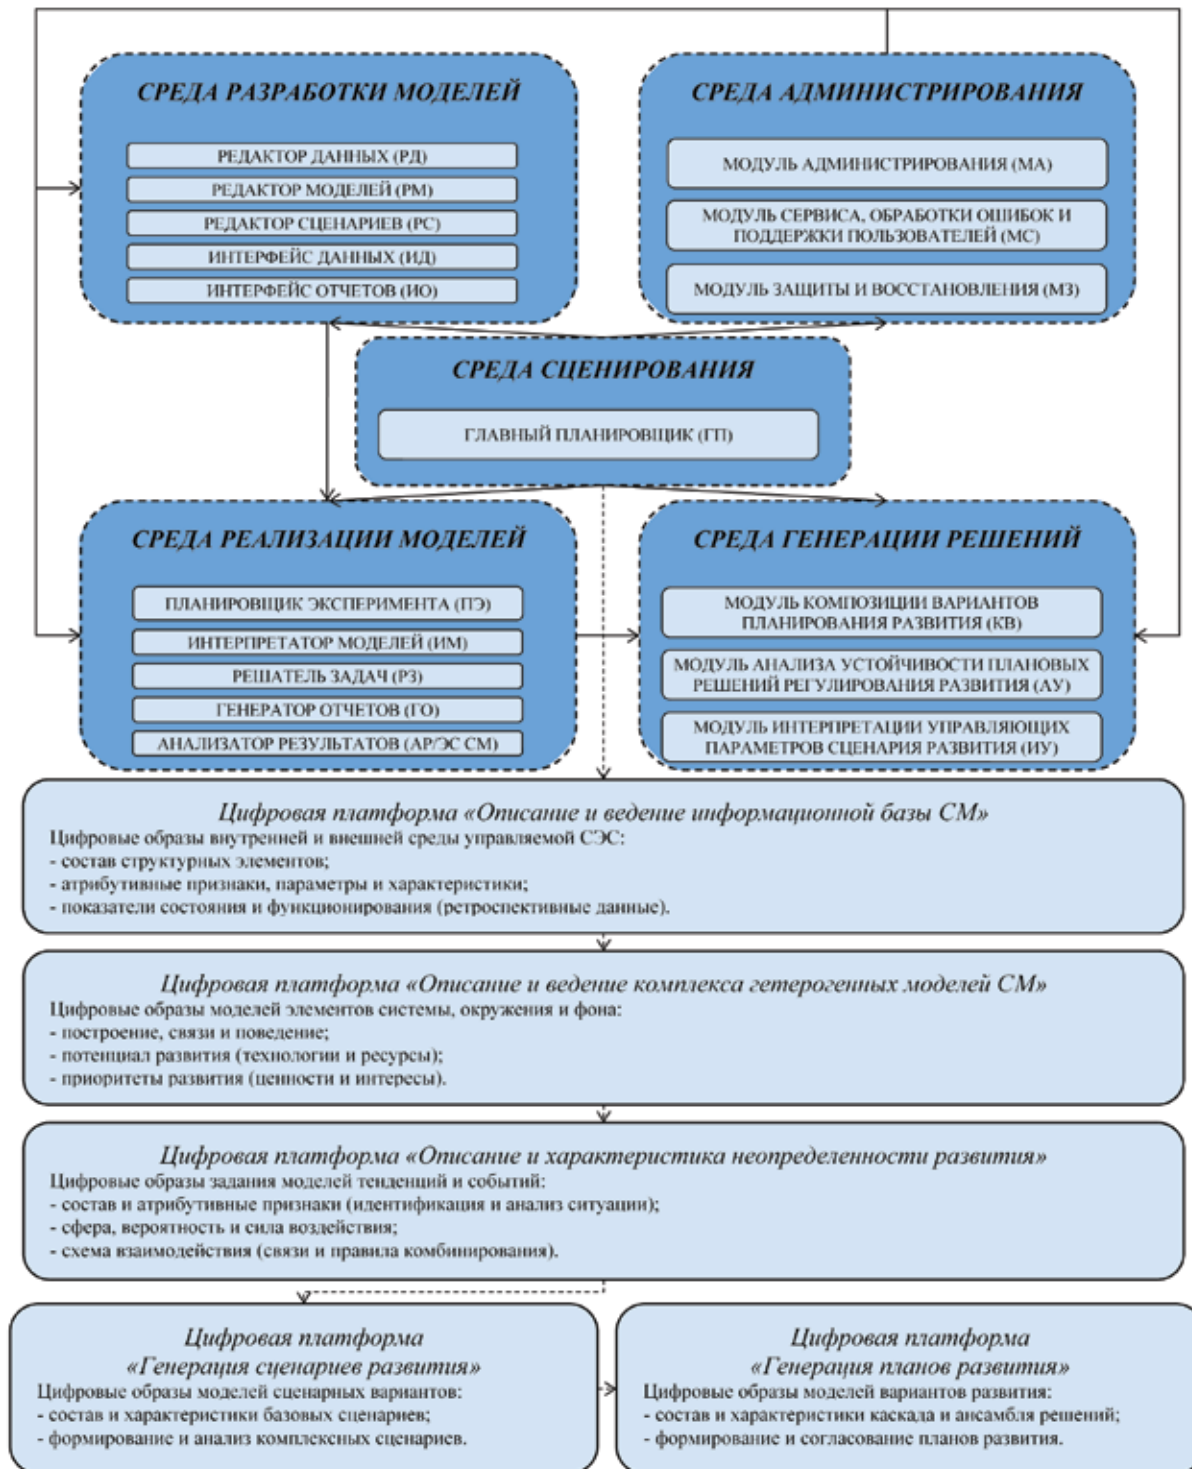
СРЕДА РАЗРАБОТКИ МОДЕЛЕЙ

РЕДАКТОР ДАННЫХ (РД)
РЕДАКТОР МОДЕЛЕЙ (РМ)
РЕДАКТОР СЦЕНАРИЕВ (РС)
ИНТЕРФЕЙС ДАННЫХ (ИД)
ИНТЕРФЕЙС ОТЧЕТОВ (ИО)

СРЕДА АДМИНИСТРИРОВАНИЯ

МОДУЛЬ АДМИНИСТРИРОВАНИЯ (МА)
МОДУЛЬ СЕРВИСА, ОБРАБОТКИ ОШИБОК И ПОДДЕРЖКИ ПОЛЬЗОВАТЕЛЕЙ (МС)
МОДУЛЬ ЗАЩИТЫ И ВОССТАНОВЛЕНИЯ (МЗ)

СРЕДА СЦЕНИРОВАНИЯ

ГЛАВНЫЙ ПЛАНИРОВЩИК (ГП)

СРЕДА РЕАЛИЗАЦИИ МОДЕЛЕЙ

ПЛАНИРОВЩИК ЭКСПЕРИМЕНТА (ПЭ)
ИНТЕРПРЕТАТОР МОДЕЛЕЙ (ИМ)
РЕШАТЕЛЬ ЗАДАЧ (РЗ)
ГЕНЕРАТОР ОТЧЕТОВ (ГО)
АНАЛИЗАТОР РЕЗУЛЬТАТОВ (АР/ЭС СМ)

СРЕДА ГЕНЕРАЦИИ РЕШЕНИЙ

МОДУЛЬ КОМПОЗИЦИИ ВАРИАНТОВ ПЛАНИРОВАНИЯ РАЗВИТИЯ (КВ)
МОДУЛЬ АНАЛИЗА УСТОЙЧИВОСТИ ПЛАНОВЫХ РЕШЕНИЙ РЕГУЛИРОВАНИЯ РАЗВИТИЯ (АУ)
МОДУЛЬ ИНТЕРПРЕТАЦИИ УПРАВЛЯЮЩИХ ПАРАМЕТРОВ СЦЕНАРИЯ РАЗВИТИЯ (ИУ)

Цифровая платформа «Описание и ведение информационной базы СМ»
Цифровые образы внутренней и внешней среды управляемой СЭС:
- состав структурных элементов;
- атрибутивные признаки, параметры и характеристики;
- показатели состояния и функционирования (ретроспективные данные).

Цифровая платформа «Описание и ведение комплекса гетерогенных моделей СМ»
Цифровые образы моделей элементов системы, окружения и фона:
- построение, связи и поведение;
- потенциал развития (технологии и ресурсы);
- приоритеты развития (ценности и интересы).

Цифровая платформа «Описание и характеристика неопределенности развития»
Цифровые образы задания моделей тенденций и событий:
- состав и атрибутивные признаки (идентификация и анализ ситуации);
- сфера, вероятность и сила воздействия;
- схема взаимодействия (связи и правила комбинирования).

Цифровая платформа «Генерация сценариев развития»
Цифровые образы моделей сценарных вариантов:
- состав и характеристики базовых сценариев;
- формирование и анализ комплексных сценариев.

Цифровая платформа «Генерация планов развития»
Цифровые образы моделей вариантов развития:
- состав и характеристики каскада и ансамбля решений;
- формирование и согласование планов развития.